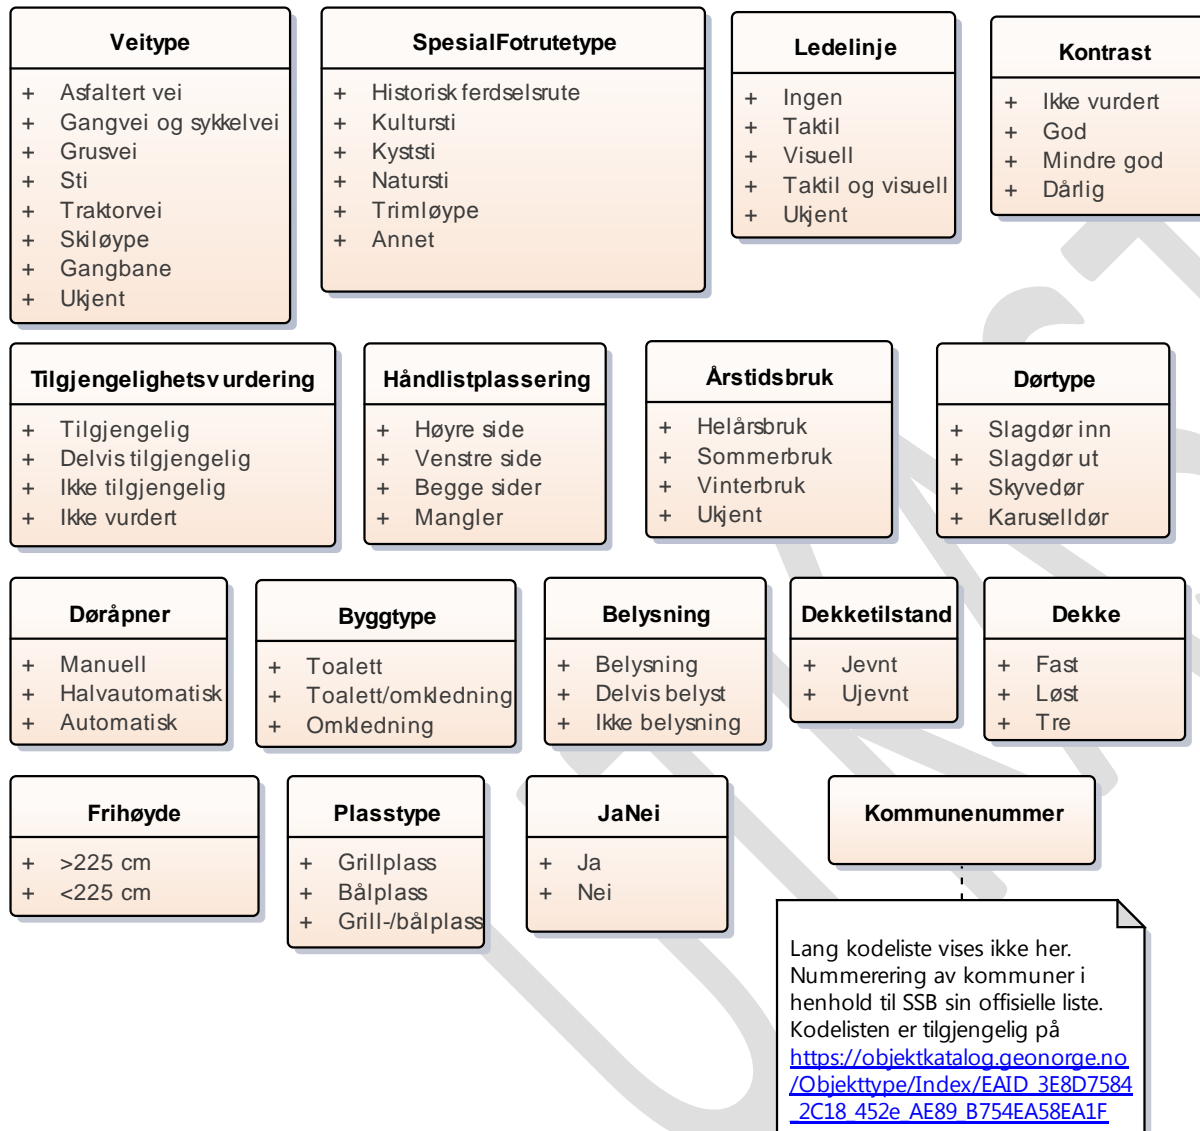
Veitype
+ Asfaltert vei
+ Gangvei og sykkelvei
+ Grusvei
+ Sti
+ Traktorvei
+ Skiløype
+ Gangbane
+ Ukjent

SpesialFotrutetype
+ Historisk ferdselsrute
+ Kultursti
+ Kyststi
+ Natursti
+ Trimløype
+ Annet

Ledelinje
+ Ingen
+ Taktil
+ Visuell
+ Taktil og visuell
+ Ukjent

Kontrast
+ Ikke vurdert
+ God
+ Mindre god
+ Dårlig

Tilgjengelighetsvurdering
+ Tilgjengelig
+ Delvis tilgjengelig
+ Ikke tilgjengelig
+ Ikke vurdert

Håndlistplassering
+ Høyre side
+ Venstre side
+ Begge sider
+ Mangler

Årstidsbruk
+ Helårsbruk
+ Sommerbruk
+ Vinterbruk
+ Ukjent

Dørtype
+ Slagdør inn
+ Slagdør ut
+ Skyvedør
+ Karuselldør

Døråpner
+ Manuell
+ Halvautomatisk
+ Automatisk

Byggtype
+ Toalett
+ Toalett/omkledning
+ Omkledning

Belysning
+ Belysning
+ Delvis belyst
+ Ikke belysning

Dekketilstand
+ Jevnt
+ Ujevnt

Dekke
+ Fast
+ Løst
+ Tre

Frihøyde
+ >225 cm
+ <225 cm

Plasstype
+ Grillplass
+ Bålplass
+ Grill-/bålplass

JaNei
+ Ja
+ Nei

Kommunenummer

Lang kodeliste vises ikke her. Nummerering av kommuner i henhold til SSB sin offisielle liste. Kodelisten er tilgjengelig på https://objektkatalog.geonorge.no/Objekttype/Index/EAID_3E8D7584_2C18_452e_AE89_B754EA58EA1F